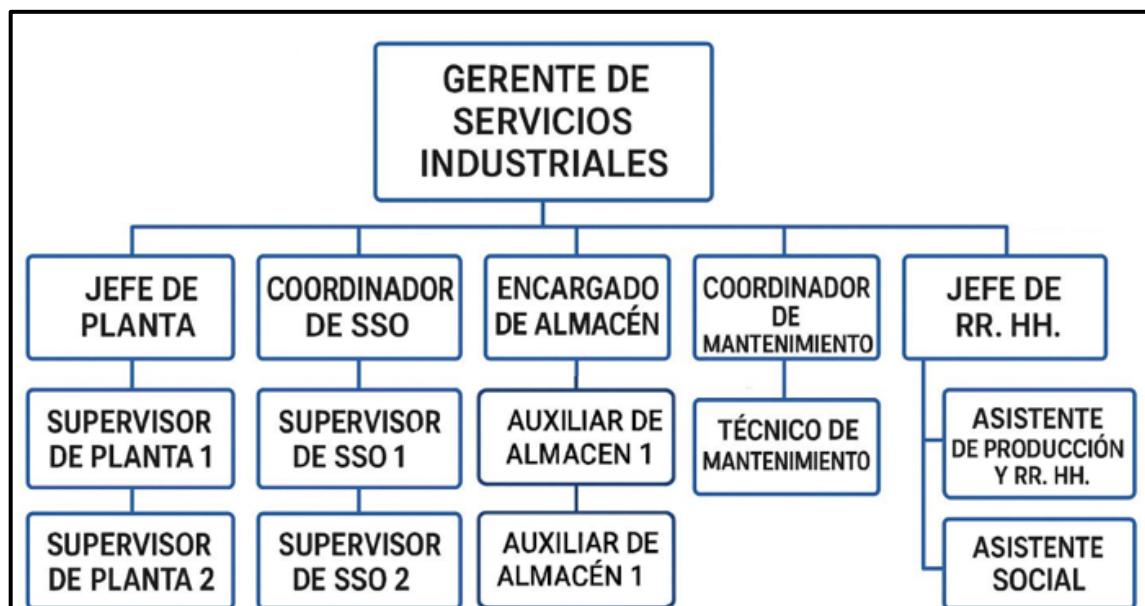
GERENTE DE SERVICIOS INDUSTRIALES

JEFE DE PLANTA

SUPERVISOR DE PLANTA 1

SUPERVISOR DE PLANTA 2

COORDINADOR DE SSO

SUPERVISOR DE SSO 1

SUPERVISOR DE SSO 2

ENCARGADO DE ALMACÉN

AUXILIAR DE ALMACEN 1

AUXILIAR DE ALMACÉN 1

COORDINADOR DE MANTENIMIENTO

TÉCNICO DE MANTENIMIENTO

JEFE DE RR. HH.

ASISTENTE DE PRODUCCIÓN Y RR. HH.

ASISTENTE SOCIAL